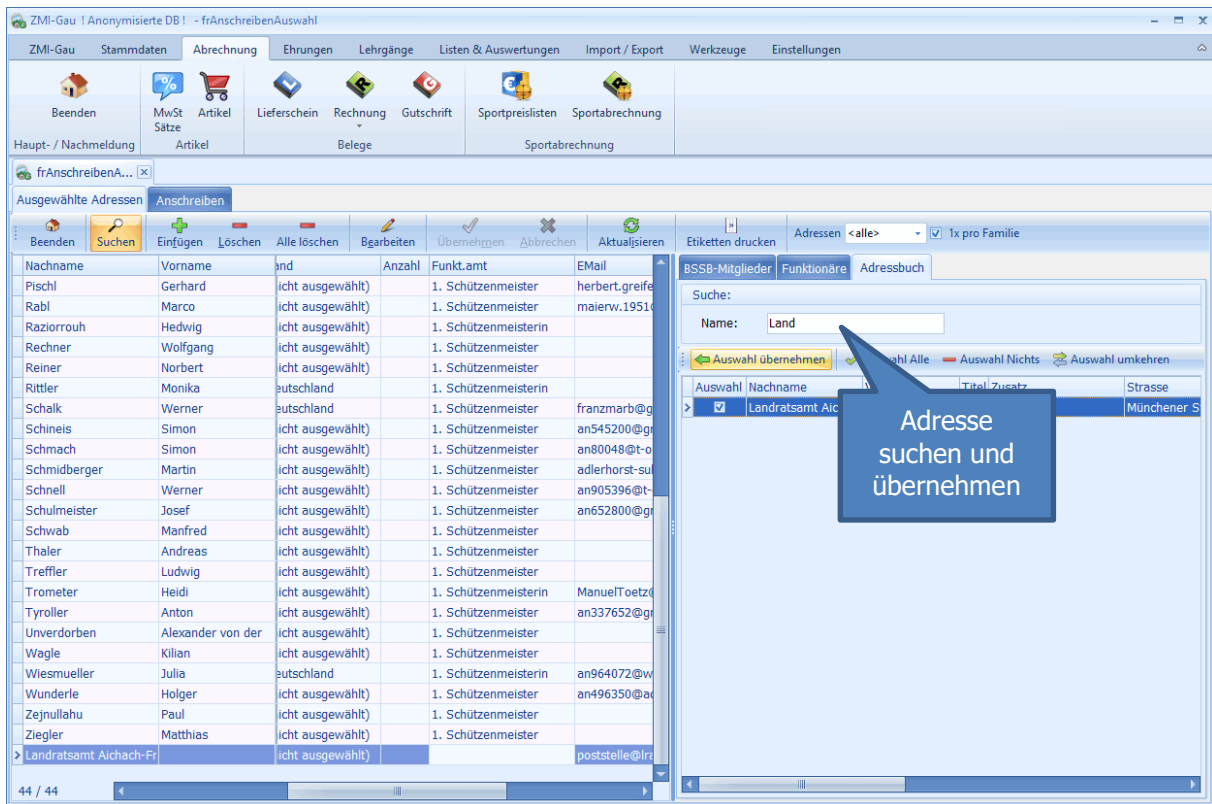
ZMI-Gau ! Anonymisierte DB ! - frAnschreibenAuswahl

ZMI-Gau | Stammdaten | Abrechnung | Ehrungen | Lehrgänge | Listen & Auswertungen | Import / Export | Werkzeuge | Einstellungen

Beenden
Haupt- / Nachmeldung
MwSt Sätze | Artikel
Artikel
Lieferschein | Rechnung | Gutschrift
Belege
Sportpreislisten | Sportabrechnung
Sportabrechnung

frAnschreibenA...

Ausgewählte Adressen | Anschreiben

Beenden | Suchen | Einfügen | Löschen | Alle löschen | Bearbeiten | Übernehmen | Abbrechen | Aktualisieren | Etiketten drucken | Adressen <alle> | 1x pro Familie

| Nachname | Vorname | and | Anzahl | Funkt.amt | EMail |
|---|---|---|---|---|---|
| Pischl | Gerhard | icht ausgewählt) | | 1. Schützenmeister | herbert.greife |
| Rabl | Marco | icht ausgewählt) | | 1. Schützenmeister | maierw.1951( |
| Raziorrouh | Hedwig | icht ausgewählt) | | 1. Schützenmeisterin | |
| Rechner | Wolfgang | icht ausgewählt) | | 1. Schützenmeister | |
| Reiner | Norbert | icht ausgewählt) | | 1. Schützenmeister | |
| Rittler | Monika | eutschland | | 1. Schützenmeisterin | |
| Schalk | Werner | eutschland | | 1. Schützenmeister | franzmarb@g |
| Schineis | Simon | icht ausgewählt) | | 1. Schützenmeister | an545200@g |
| Schmach | Simon | icht ausgewählt) | | 1. Schützenmeister | an80048@t-o |
| Schmidberger | Martin | icht ausgewählt) | | 1. Schützenmeister | adlerhorst-su |
| Schnell | Werner | icht ausgewählt) | | 1. Schützenmeister | an905396@t- |
| Schulmeister | Josef | icht ausgewählt) | | 1. Schützenmeister | an652800@g |
| Schwab | Manfred | icht ausgewählt) | | 1. Schützenmeister | |
| Thaler | Andreas | icht ausgewählt) | | 1. Schützenmeister | |
| Treffler | Ludwig | icht ausgewählt) | | 1. Schützenmeister | |
| Trometer | Heidi | icht ausgewählt) | | 1. Schützenmeisterin | ManuelToetz( |
| Tyroller | Anton | icht ausgewählt) | | 1. Schützenmeister | an337652@g |
| Unverdorben | Alexander von der | icht ausgewählt) | | 1. Schützenmeister | |
| Wagle | Kilian | icht ausgewählt) | | 1. Schützenmeister | |
| Wiesmueller | Julia | eutschland | | 1. Schützenmeisterin | an964072@w |
| Wunderle | Holger | icht ausgewählt) | | 1. Schützenmeister | an496350@a |
| Zejnullahu | Paul | icht ausgewählt) | | 1. Schützenmeister | |
| Ziegler | Matthias | icht ausgewählt) | | 1. Schützenmeister | |
| Landratsamt Aichach-Fr | | icht ausgewählt) | | | poststelle@lra |

44 / 44

BSSB-Mitglieder | Funktionäre | Adressbuch

Suche:
Name: Land

Auswahl übernehmen | ahl Alle | Auswahl Nichts | Auswahl umkehren

| Auswahl | Nachname | Titel | Zusatz | Strasse |
|---|---|---|---|---|
| ☑ | Landratsamt Aic | | | Münchener S |

Adresse suchen und übernehmen